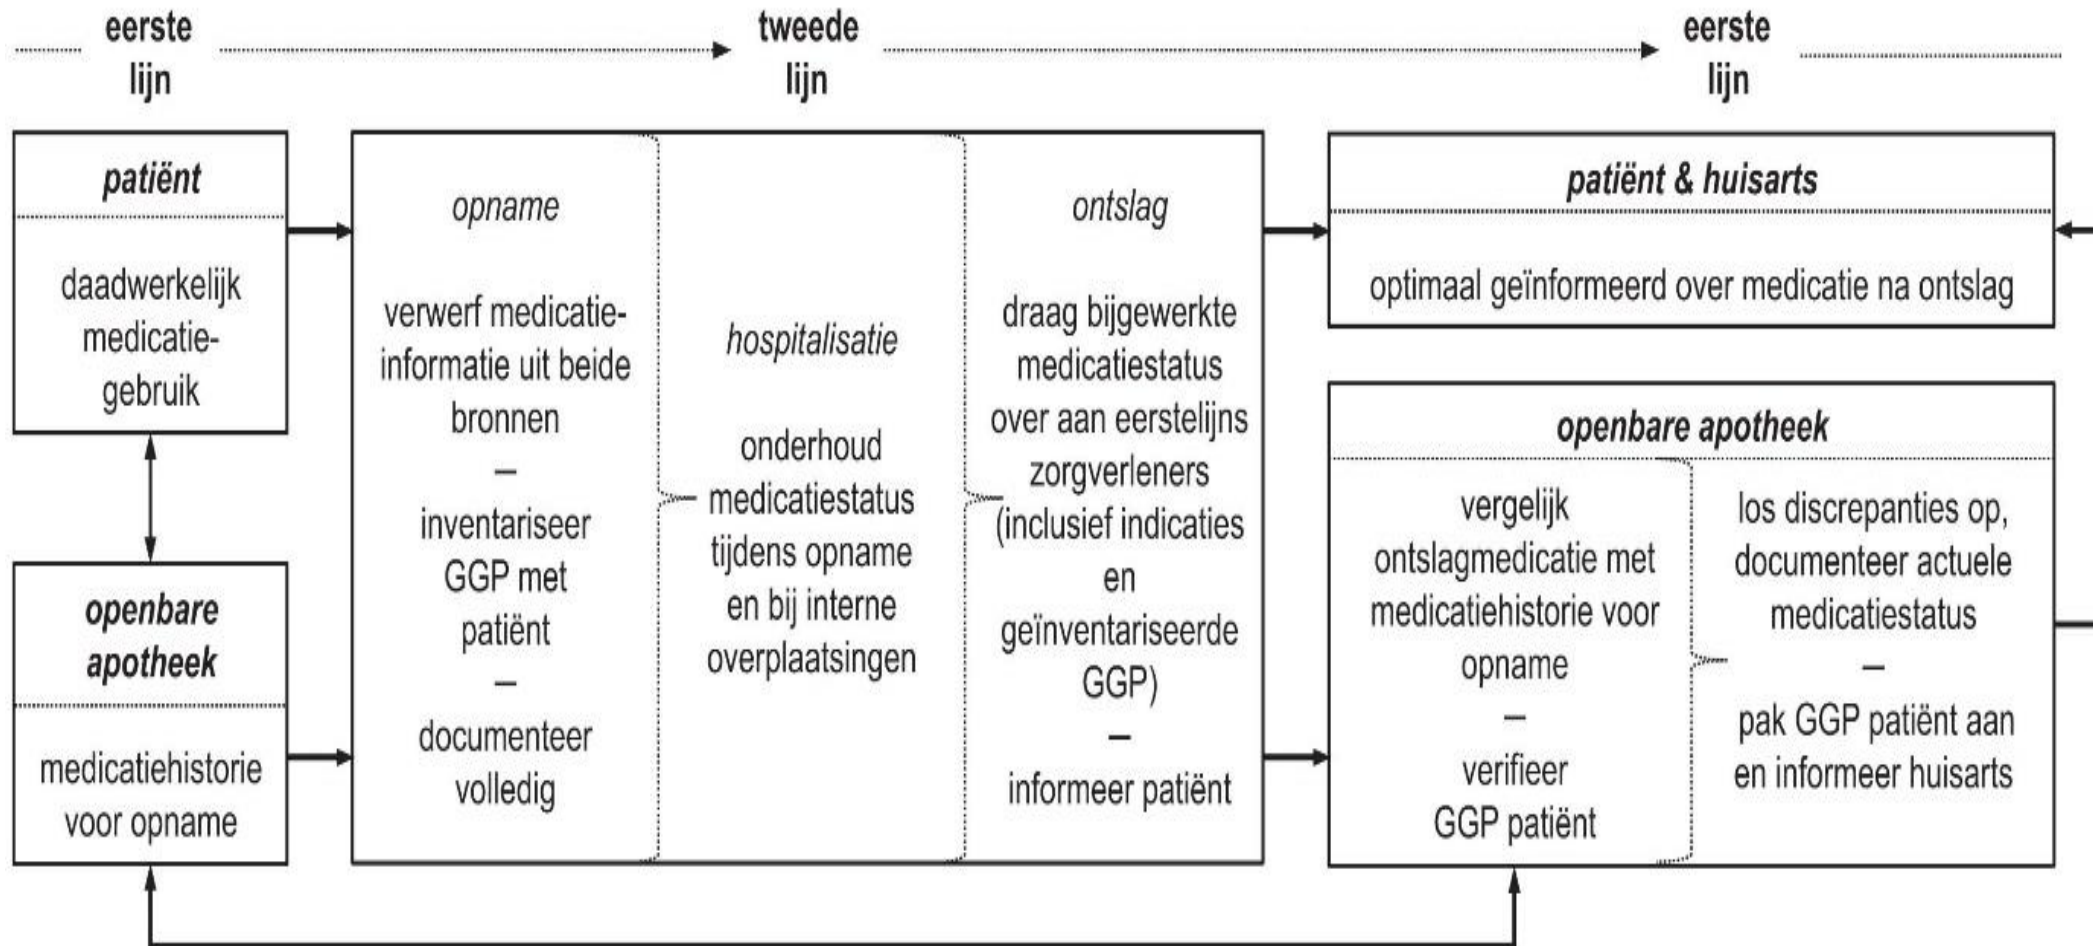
eerste lijn

tweede lijn

eerste lijn

patiënt

daadwerkelijk medicatiegebruik

openbare apotheek

medicatiehistorie voor opname

opname

verwerf medicatieinformatie uit beide bronnen
–
inventariseer GGP met patiënt
–
documenteer volledig

hospitalisatie

onderhoud medicatiestatus tijdens opname en bij interne overplaatsingen

ontslag

draag bijgewerkte medicatiestatus over aan eerstelijns zorgverleners (inclusief indicaties en geïnventariseerde GGP)
–
informeer patiënt

patiënt & huisarts

optimaal geïnformeerd over medicatie na ontslag

openbare apotheek

vergelijk ontslagmedicatie met medicatiehistorie voor opname
–
verifieer GGP patiënt

los discrepanties op, documenteer actuele medicatiestatus
–
pak GGP patiënt aan en informeer huisarts